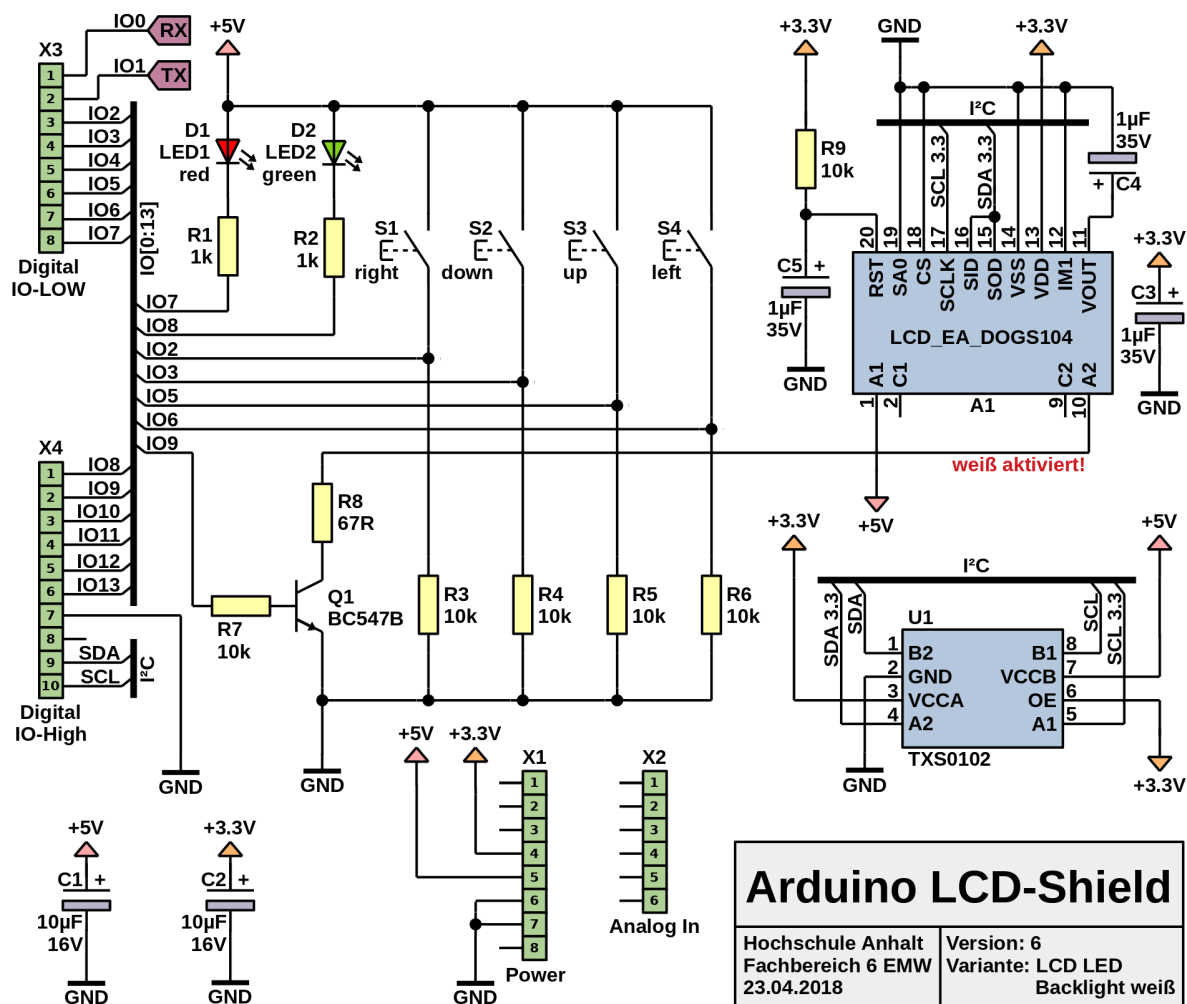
IO0 RX
IO1 TX
X3
1
2
3
4
5
6
7
8
IO2
IO3
IO4
IO5
IO6
IO7
Digital IO-LOW
IO[0:13]
+5V
D1 LED1 red
D2 LED2 green
R1 1k
R2 1k
IO7
IO8
IO2
IO3
IO5
IO6
IO9
S1 right
S2 down
S3 up
S4 left
X4
1
2
3
4
5
6
7
8
9
10
IO8
IO9
IO10
IO11
IO12
IO13
SDA
SCL
I²C
Digital IO-High
GND
R8 67R
Q1 BC547B
R7 10k
GND
R3 10k
R4 10k
R5 10k
R6 10k
+3.3V
R9 10k
C5 +
1µF 35V
GND
GND
+3.3V
I²C
1µF 35V
+ C4
SCL 3.3
SDA 3.3
20 19 18 17 16 15 14 13 12 11
RST SA0 CS SCLK SID SOD VSS VDD IM1 VOUT
LCD_EA_DOGS104
A1 C1 C2 A2
1 2 A1 9 10
+3.3V
C3 +
1µF 35V
GND
weiß aktiviert!
+5V
+3.3V
+5V
I²C
SDA 3.3
SDA
SCL
SCL 3.3
U1
1 B2
2 GND
3 VCCA
4 A2
B1 8
VCCB 7
OE 6
A1 5
TXS0102
GND
+3.3V
+5V
+3.3V
X1
1
2
3
4
5
6
7
8
Power
GND
X2
1
2
3
4
5
6
Analog In
+5V
C1 +
10µF 16V
GND
+3.3V
C2 +
10µF 16V
GND
Arduino LCD-Shield
Hochschule Anhalt
Fachbereich 6 EMW
23.04.2018
Version: 6
Variante: LCD LED Backlight weiß